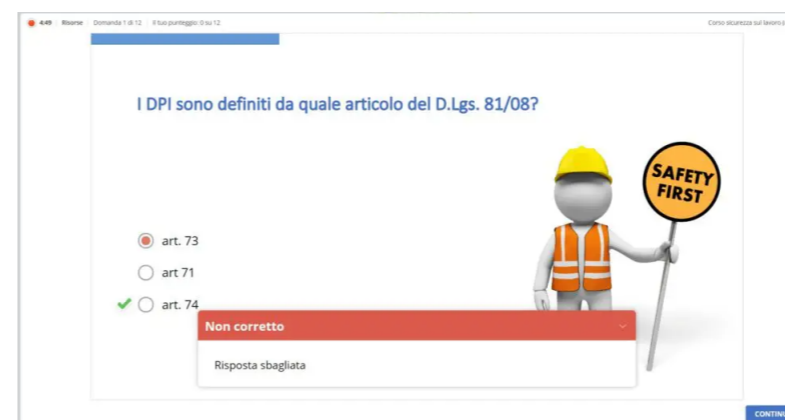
4:49 | Risorse | Domanda 1 di 12 | Il tuo punteggio: 0 su 12

Corso sicurezza sul lavoro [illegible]

I DPI sono definiti da quale articolo del D.Lgs. 81/08?

SAFETY FIRST

art. 73

art 71

art. 74

Non corretto

Risposta sbagliata

CONTIN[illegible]